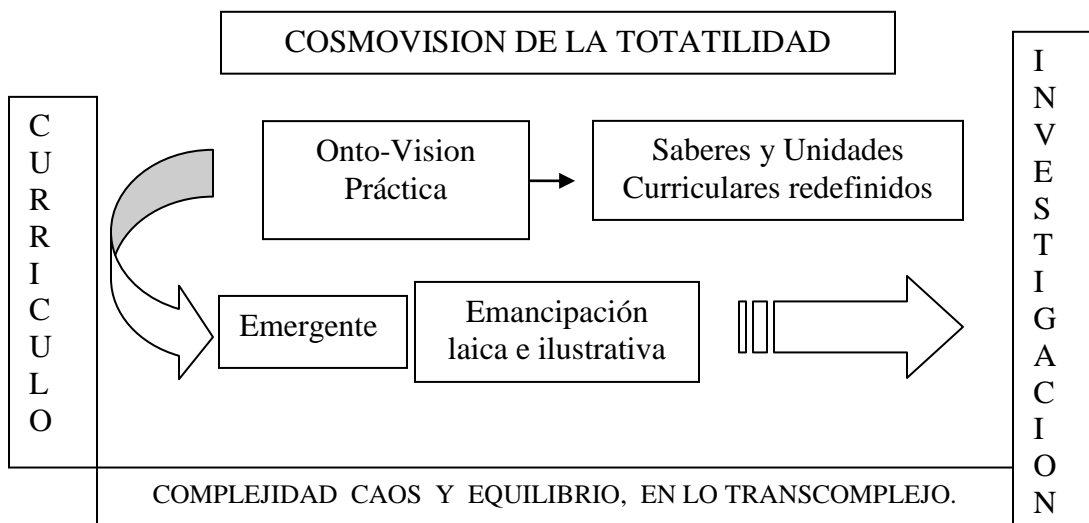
COSMOVISION DE LA TOTATILIDAD

C
U
R
R
I
C
U
L
O

Onto-Vision Práctica

Saberes y Unidades Curriculares redefinidos

Emergente

Emancipación laica e ilustrativa

I
N
V
E
S
T
I
G
A
C
I
O
N

COMPLEJIDAD CAOS Y EQUILIBRIO, EN LO TRANSCOMPLEJO.